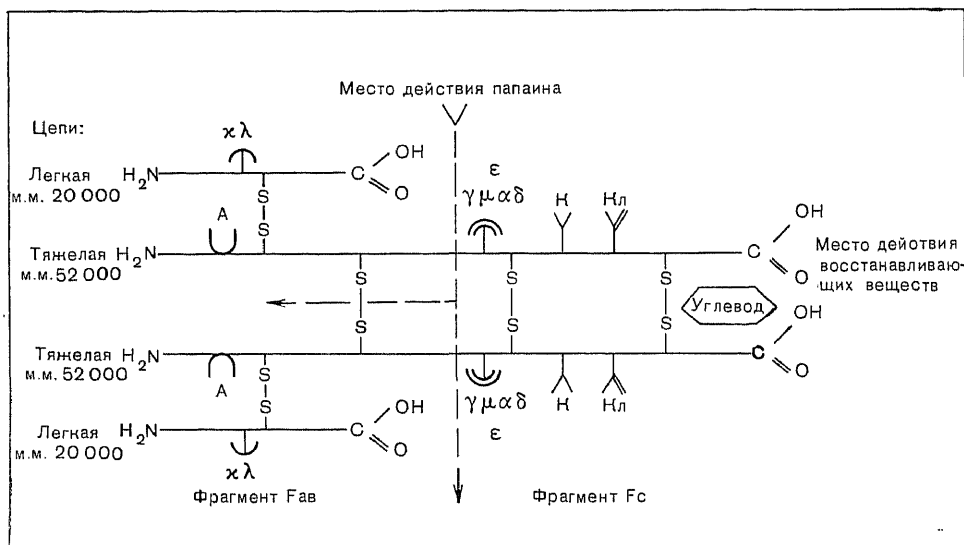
Место действия папаина

Цепи:

$\varkappa\lambda$

Легкая м.м. 20 000 $H_2N$ — C OH O

S S

A

$\varepsilon$
$\gamma\mu\alpha\delta$

К Кл

Тяжелая м.м.52 000 $H_2N$ — C OH O

Место дейотвия восстанавливающих веществ

S S S S S S

Углевод

Тяжелая м.м. 52 000 $H_2N$ — C OH O

A

S S

$\gamma\mu\alpha\delta$
$\varepsilon$

К Кл

Легкая м.м. 20 000 $H_2N$ — C OH O

$\varkappa\lambda$

Фрагмент Fab

Фрагмент Fc